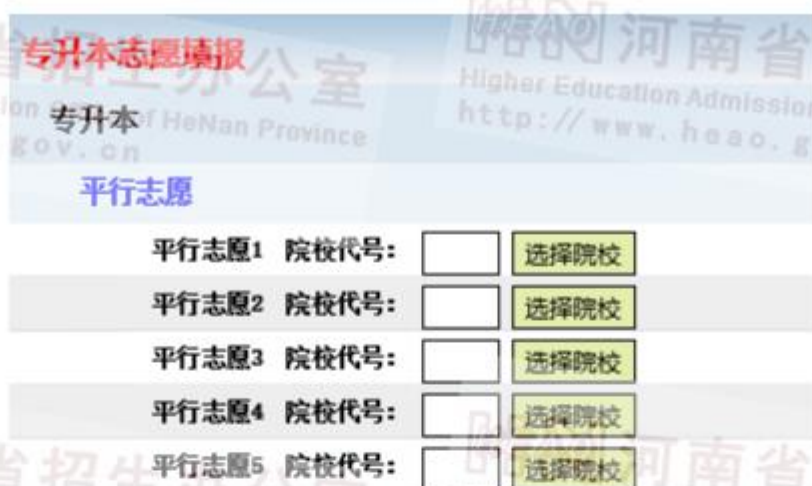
专升本志愿填报

省招生办公室

on of HeNan Province

gov.cn

河南省

Higher Education Admission

http://www.heao.g

专升本

平行志愿

平行志愿1 院校代号: 选择院校

平行志愿2 院校代号: 选择院校

平行志愿3 院校代号: 选择院校

平行志愿4 院校代号: 选择院校

平行志愿5 院校代号: 选择院校

省招生

河南省